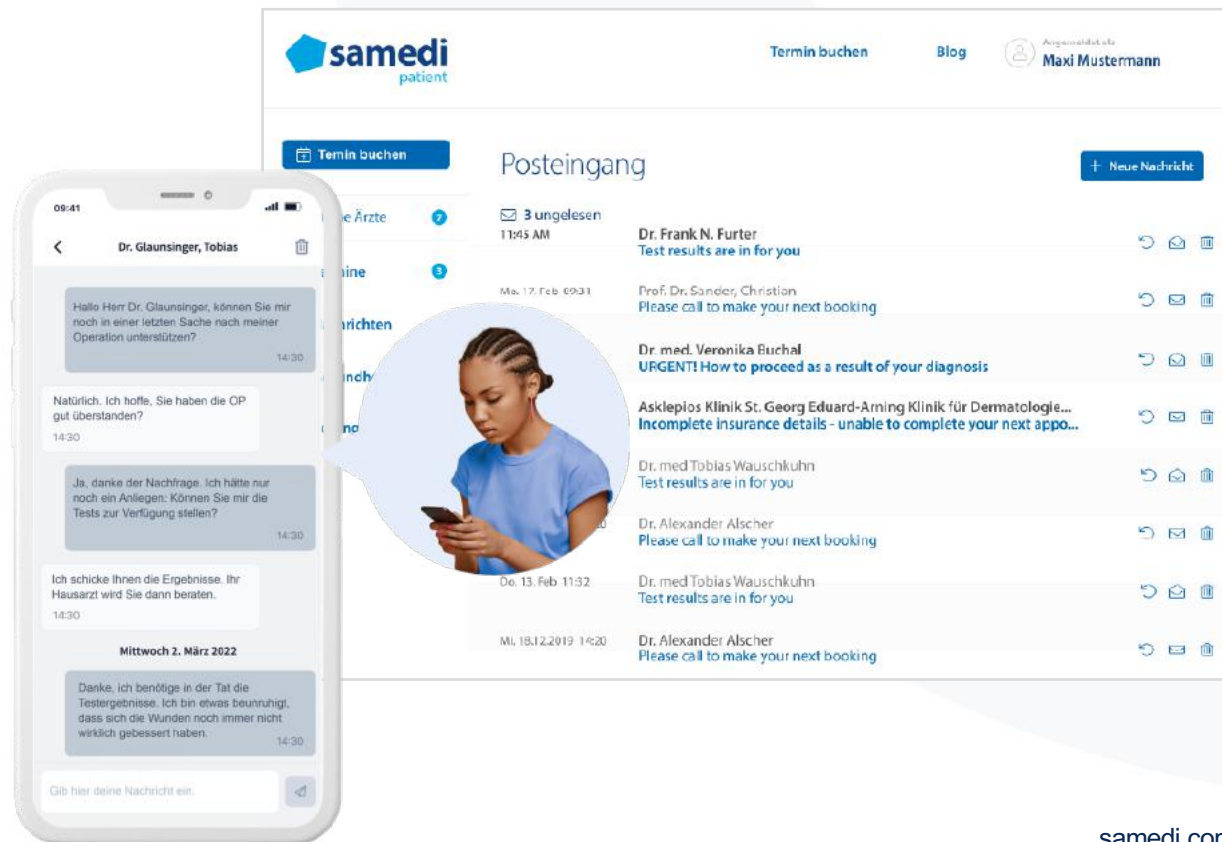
samedi
patient

Termin buchen

Blog

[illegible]
Maxi Mustermann

Termin buchen

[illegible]e Ärzte 2

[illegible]ine 3

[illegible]richten

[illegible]ndh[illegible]

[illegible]nd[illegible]

Posteingang

+ Neue Nachricht

3 ungelesen

11:45 AM
Dr. Frank N. Furter
Test results are in for you

Mo. 17. Feb 09:31
Prof. Dr. Sander, Christian
Please call to make your next booking

Dr. med. Veronika Buchal
URGENT! How to proceed as a result of your diagnosis

Asklepios Klinik St. Georg Eduard-Arning Klinik für Dermatologie...
Incomplete insurance details - unable to complete your next appo...

Dr. med Tobias Wauschkuhn
Test results are in for you

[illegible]0
Dr. Alexander Alscher
Please call to make your next booking

Do. 13. Feb 11:32
Dr. med Tobias Wauschkuhn
Test results are in for you

Mi. 18.12.2019 14:20
Dr. Alexander Alscher
Please call to make your next booking

09:41

Dr. Glaunsinger, Tobias

Hallo Herr Dr. Glaunsinger, können Sie mir noch in einer letzten Sache nach meiner Operation unterstützen?
14:30

Natürlich. Ich hoffe, Sie haben die OP gut überstanden?
14:30

Ja, danke der Nachfrage. Ich hätte nur noch ein Anliegen: Können Sie mir die Tests zur Verfügung stellen?
14:30

Ich schicke Ihnen die Ergebnisse. Ihr Hausarzt wird Sie dann beraten.
14:30

Mittwoch 2. März 2022

Danke, ich benötige in der Tat die Testergebnisse. Ich bin etwas beunruhigt, dass sich die Wunden noch immer nicht wirklich gebessert haben.
14:30

Gib hier deine Nachricht ein.

samedi.co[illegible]